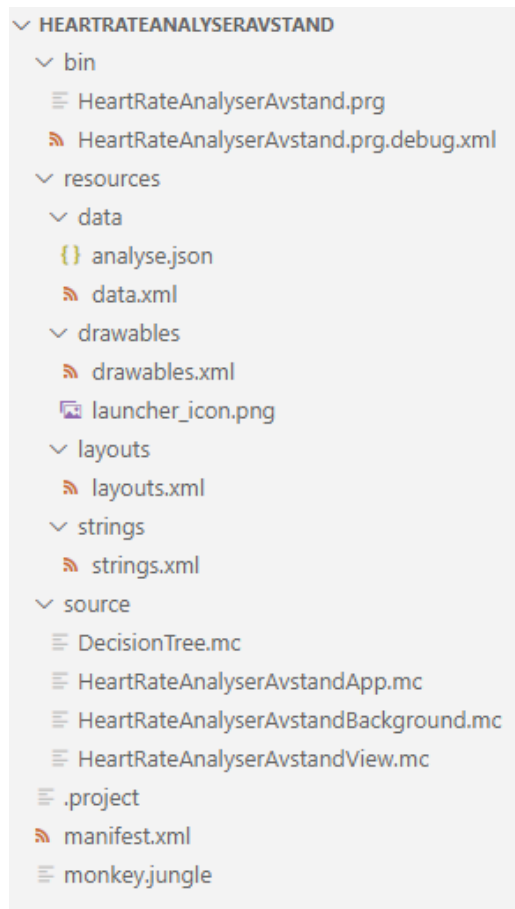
HEARTRATEANALYSERAVSTAND
bin
HeartRateAnalyserAvstand.prg
HeartRateAnalyserAvstand.prg.debug.xml
resources
data
analyse.json
data.xml
drawables
drawables.xml
launcher_icon.png
layouts
layouts.xml
strings
strings.xml
source
DecisionTree.mc
HeartRateAnalyserAvstandApp.mc
HeartRateAnalyserAvstandBackground.mc
HeartRateAnalyserAvstandView.mc
.project
manifest.xml
monkey.jungle